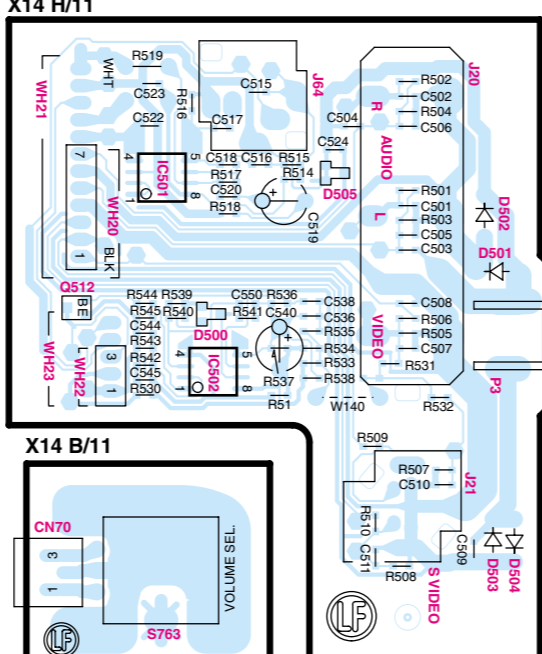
X14 H/11

WH21
WHT
R519
C523
R516
C522
C515
C517
J64
J20
R502
C502
R504
C506
R
C504
C524
AUDIO
7
4
5
IC501
C518
C516
R515
R514
R517
C520
1
8
R518
C519
D505
R501
C501
R503
C505
C503
L
D502
D501
WH20
1
BLK
Q512
BE
R544
R539
R545
R540
C544
R543
C550
R536
R541
C540
C538
C536
R535
D500
4
5
IC502
1
8
R534
R533
R537
R538
VIDEO
C508
R506
R505
C507
R531
WH23
WH22
3
1
R542
C545
R530
R51
W140
R532
P3

X14 B/11

CN70
3
1
VOLUME SEL.
S763
R509
R507
C510
J21
R510
C511
R508
C509
S VIDEO
D503
D504